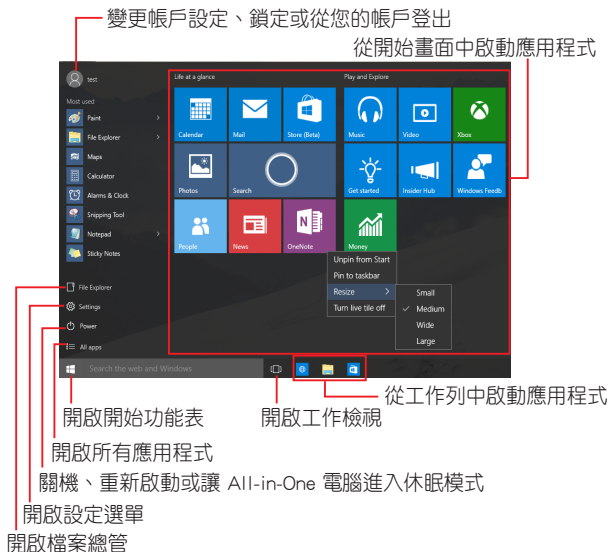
變更帳戶設定、鎖定或從您的帳戶登出

從開始畫面中啟動應用程式

test

Most used

Paint

File Explorer

Maps

Calculator

Alarms & Clock

Snipping Tool

Notepad

Sticky Notes

File Explorer

Settings

Power

All apps

Life at a glance

Calendar

Mail

Store (Beta)

Photos

Search

People

News

OneNote

Play and Explore

Music

Video

Xbox

Get started

Insider Hub

Windows Feedb

Money

Unpin from Start

Pin to taskbar

Resize

Turn live tile off

Small

Medium

Wide

Large

Search the web and Windows

從工作列中啟動應用程式

開啟開始功能表

開啟工作檢視

開啟所有應用程式

關機、重新啟動或讓 All-in-One 電腦進入休眠模式

開啟設定選單

開啟檔案總管